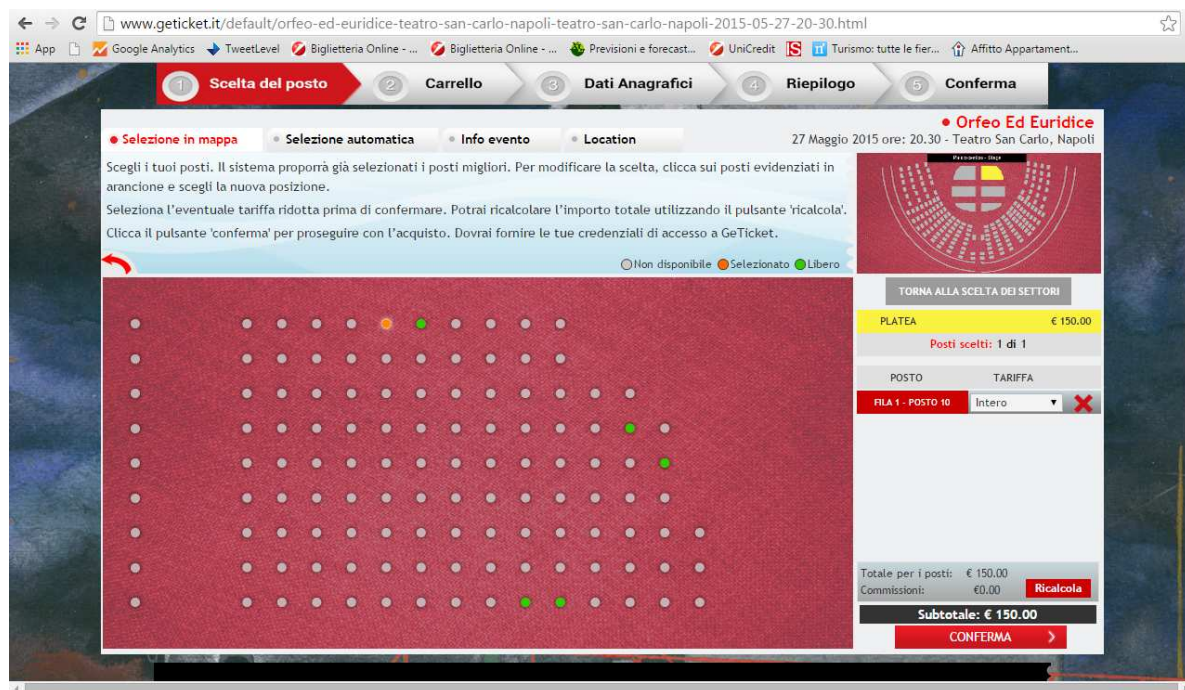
www.geticket.it/default/orfeo-ed-euridice-teatro-san-carlo-napoli-teatro-san-carlo-napoli-2015-05-27-20-30.html

App Google Analytics TweetLevel Biglietteria Online - ... Biglietteria Online - ... Previsioni e forecast... UniCredit Turismo: tutte le fier... Affitto Appartament...

1 Scelta del posto 2 Carrello 3 Dati Anagrafici 4 Riepilogo 5 Conferma

• Orfeo Ed Euridice

• Selezione in mappa • Selezione automatica • Info evento • Location

27 Maggio 2015 ore: 20.30 - Teatro San Carlo, Napoli

Scegli i tuoi posti. Il sistema proporrà già selezionati i posti migliori. Per modificare la scelta, clicca sui posti evidenziati in arancione e scegli la nuova posizione.

Seleziona l'eventuale tariffa ridotta prima di confermare. Potrai ricalcolare l'importo totale utilizzando il pulsante 'ricalcola'.

Clicca il pulsante 'conferma' per proseguire con l'acquisto. Dovrai fornire le tue credenziali di accesso a GeTicket.

Non disponibile Selezionato Libero

Palcoscenico - Stage

TORNA ALLA SCELTA DEI SETTORI

PLATEA € 150.00

Posti scelti: 1 di 1

POSTO TARIFFA

FILA 1 - POSTO 10 Intero

Totale per i posti: € 150.00
Commissioni: €0.00

Ricalcola

Subtotale: € 150.00

CONFERMA